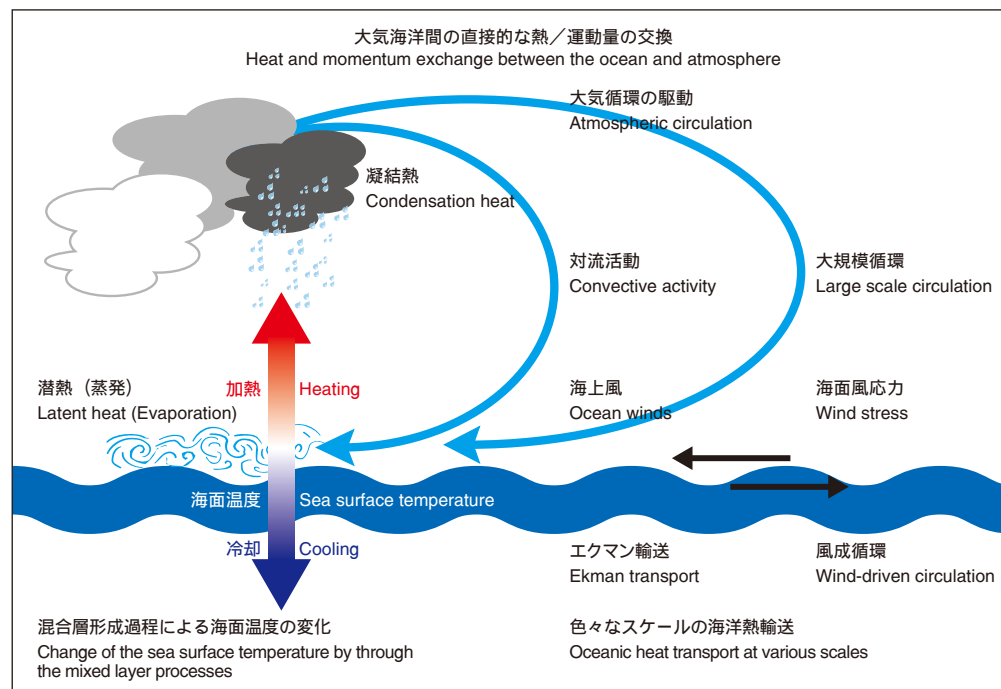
大気海洋間の直接的な熱／運動量の交換
Heat and momentum exchange between the ocean and atmosphere

大気循環の駆動
Atmospheric circulation

凝結熱
Condensation heat

対流活動
Convective activity

大規模循環
Large scale circulation

潜熱（蒸発）
Latent heat (Evaporation)

加熱 Heating

海上風
Ocean winds

海面風応力
Wind stress

海面温度 Sea surface temperature

冷却 Cooling

エクマン輸送
Ekman transport

風成循環
Wind-driven circulation

混合層形成過程による海面温度の変化
Change of the sea surface temperature by through the mixed layer processes

色々なスケールの海洋熱輸送
Oceanic heat transport at various scales